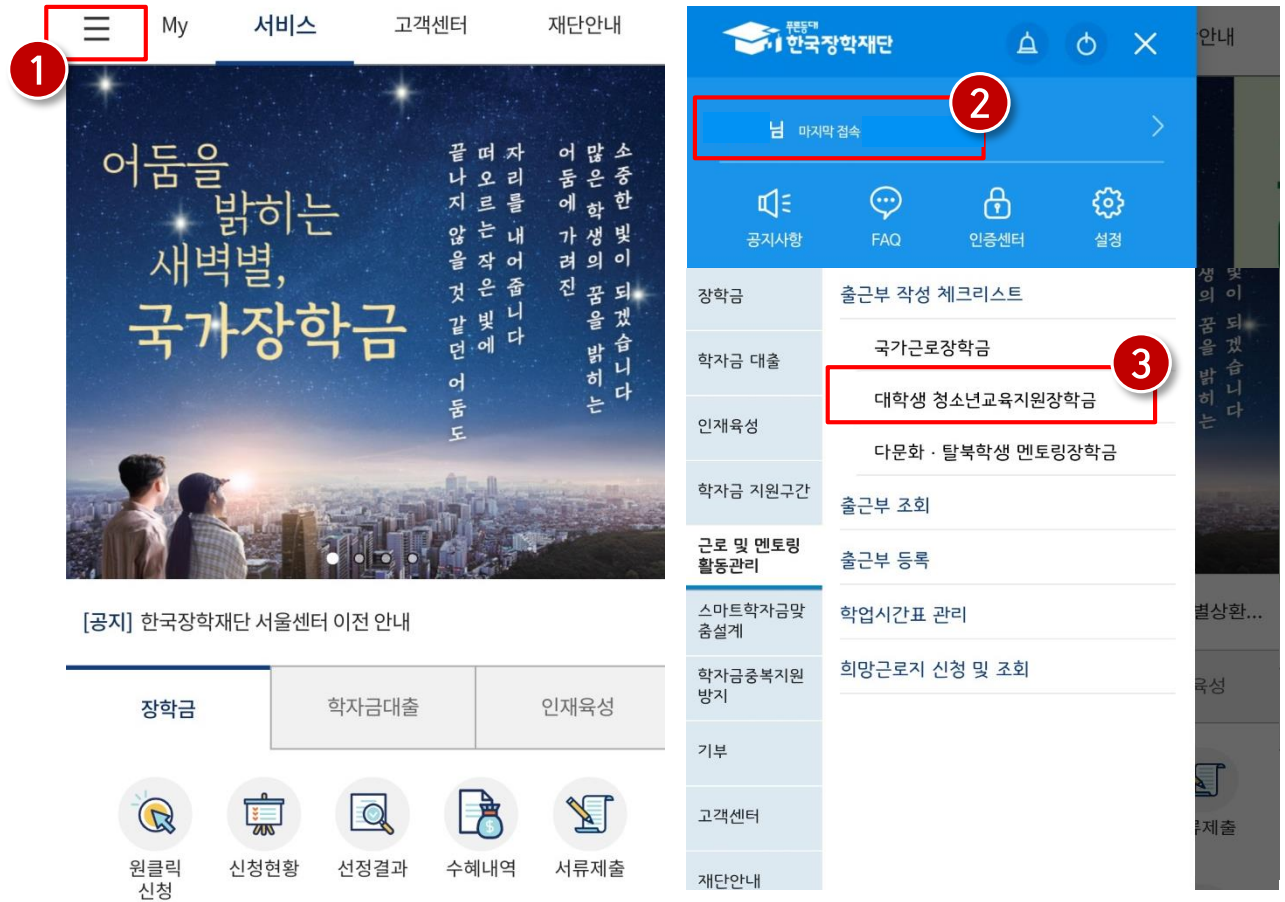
1

My 서비스 고객센터 재단안내

어둠을 밝히는 새벽별, 국가장학금

소중한 빛이 되겠습니다
많은 학생의 꿈을 밝히는
어둠에 가려진

자리를 내어줍니다
떠오르는 작은 빛에
끝나지 않을 것 같던 어둠도

[공지] 한국장학재단 서울센터 이전 안내

장학금 학자금대출 인재육성

원클릭 신청 신청현황 선정결과 수혜내역 서류제출

푸른등대 한국장학재단

2

님 마지막 접속

공지사항 FAQ 인증센터 설정

장학금
학자금 대출
인재육성
학자금 지원구간
근로 및 멘토링 활동관리
스마트학자금맞춤설계
학자금중복지원방지
기부
고객센터
재단안내

출근부 작성 체크리스트
국가근로장학금
3
대학생 청소년교육지원장학금
다문화 · 탈북학생 멘토링장학금
출근부 조회
출근부 등록
학업시간표 관리
희망근로지 신청 및 조회

안내
생의 꿈을 밝히는
빛이 되겠습니다
별상환...
육성
류제출